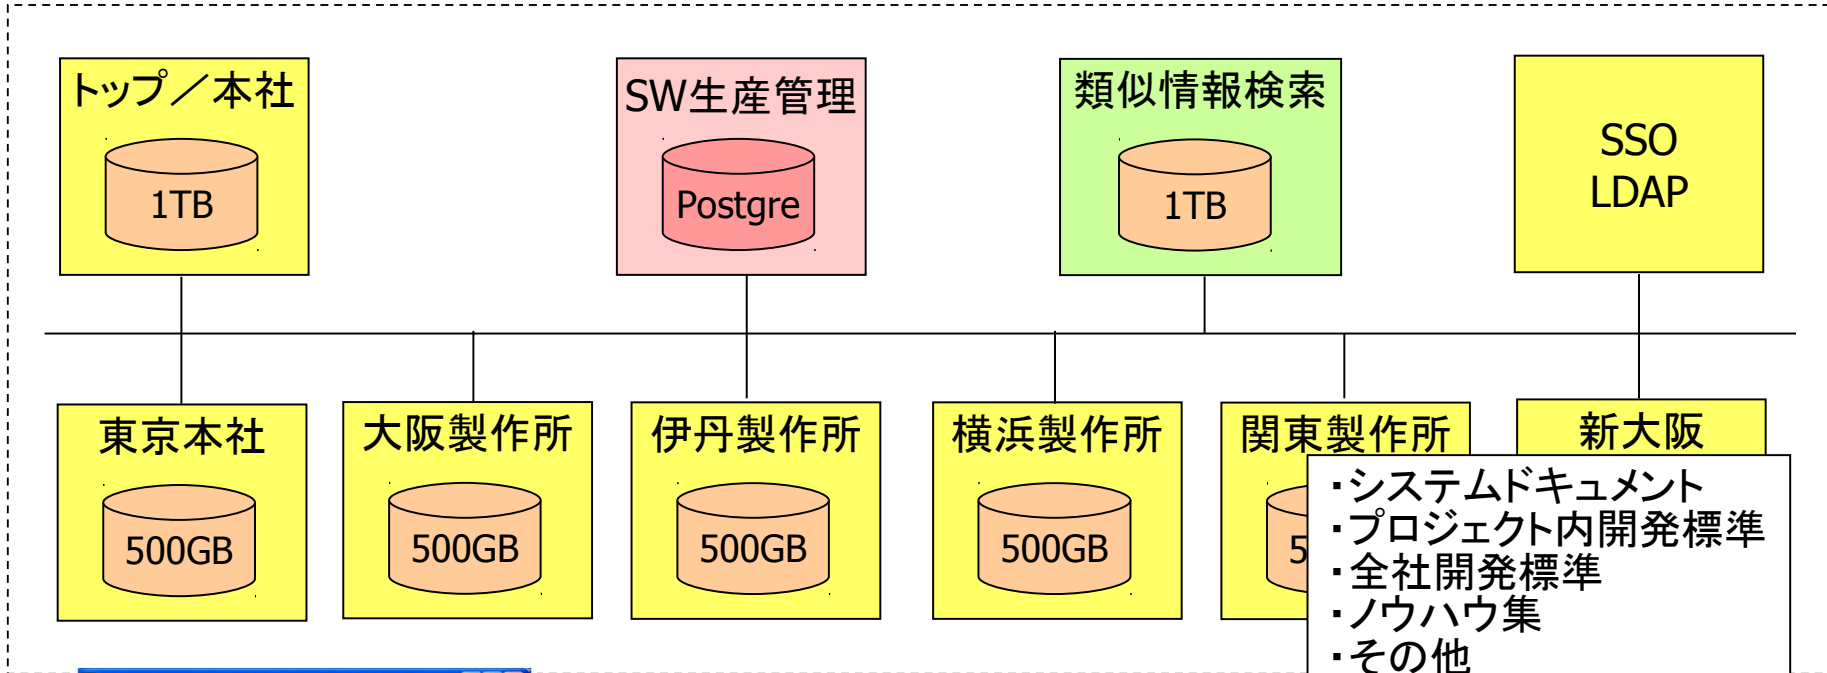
トップ／本社

1TB

SW生産管理

Postgre

類似情報検索

1TB

SSO
LDAP

東京本社

500GB

大阪製作所

500GB

伊丹製作所

500GB

横浜製作所

500GB

関東製作所

5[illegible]

新大阪

・システムドキュメント
・プロジェクト内開発標準
・全社開発標準
・ノウハウ集
・その他